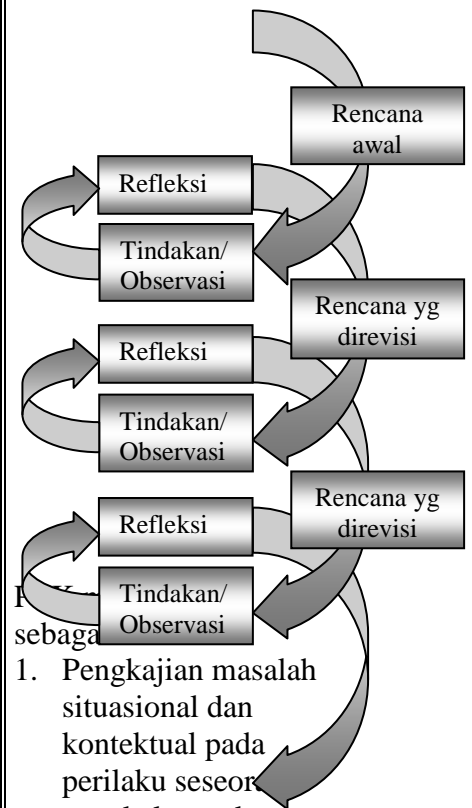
Rencana awal

Refleksi

Tindakan/ Observasi

Rencana yg direvisi

Refleksi

Tindakan/ Observasi

Rencana yg direvisi

Refleksi

Tindakan/ Observasi

P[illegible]

sebaga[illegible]

1. Pengkajian masalah situasional dan kontektual pada perilaku seseor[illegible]